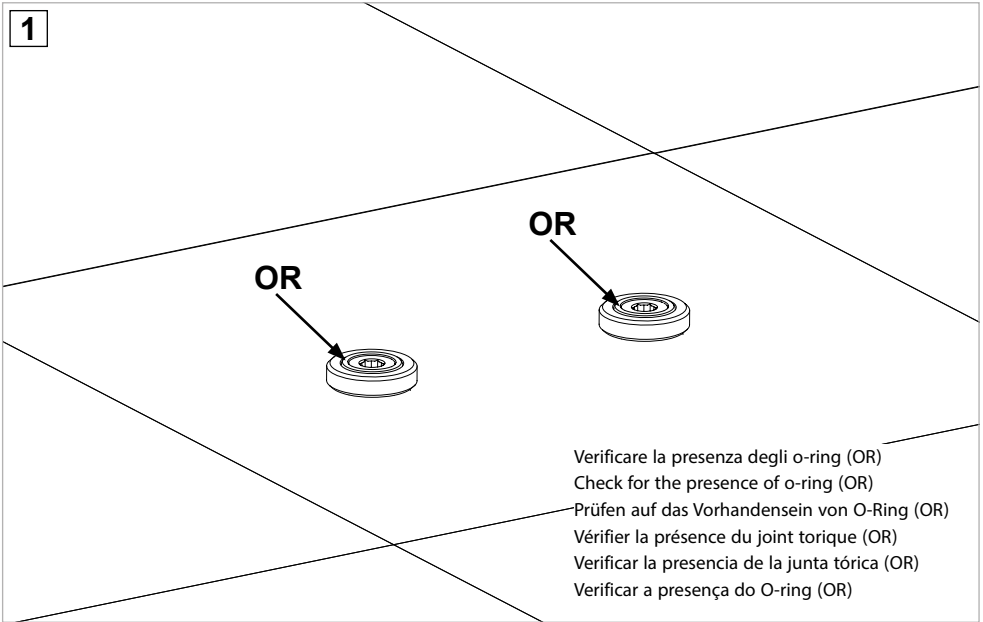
1

OR

OR

Verificare la presenza degli o-ring (OR)
Check for the presence of o-ring (OR)
Prüfen auf das Vorhandensein von O-Ring (OR)
Vérifier la présence du joint torique (OR)
Verificar la presencia de la junta tórica (OR)
Verificar a presença do O-ring (OR)